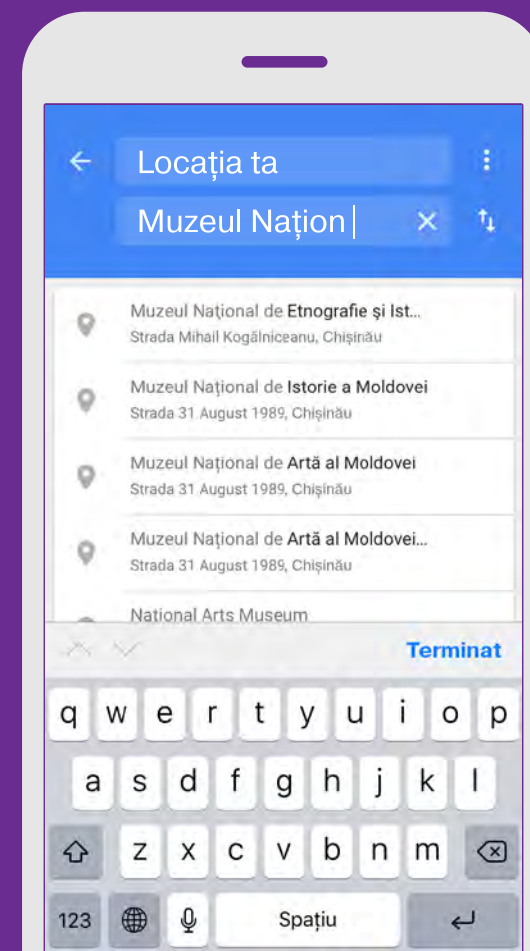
Locația ta

Muzeul Național

Muzeul Național de Etnografie și Ist...
Strada Mihail Kogălniceanu, Chișinău

Muzeul Național de Istorie a Moldovei
Strada 31 August 1989, Chișinău

Muzeul Național de Artă al Moldovei
Strada 31 August 1989, Chișinău

Muzeul Național de Artă al Moldovei...
Strada 31 August 1989, Chișinău

National Arts Museum

Terminat

q w e r t y u i o p
a s d f g h j k l
z x c v b n m
123 Spațiu